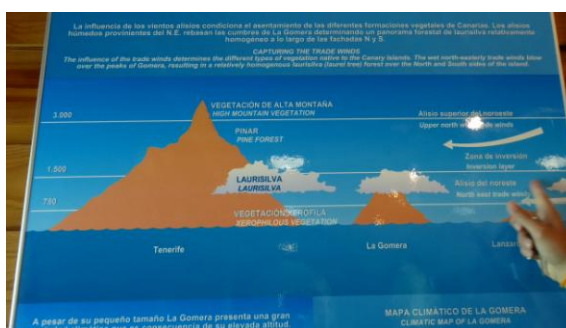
La influencia de los vientos alisios condiciona el asentamiento de las diferentes formaciones vegetales de Canarias. Los alisios húmedos provenientes del N.E. rebasan las cumbres de La Gomera determinando un panorama forestal de laurisilva relativamente homogéneo a lo largo de las fachadas N y S.

CAPTURING THE TRADE WINDS

The influence of the trade winds determines the different types of vegetation native to the Canary Islands. The wet north-easterly trade winds blow over the peaks of Gomera, resulting in a relatively homogenous laurisilva (laurel tree) forest over the North and South sides of the island.

3.000

VEGETACIÓN DE ALTA MONTAÑA
HIGH MOUNTAIN VEGETATION

Alisio superior del noroeste
Upper north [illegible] winds

PINAR
PINE FOREST

1.500

Zona de inversión
Inversion layer

LAURISILVA
LAURISILVA

Alisio del noreste
North east trade win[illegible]

750

VEGETACIÓN XEROFILA
XEROPHILOUS VEGETATION

Tenerife

La Gomera

Lanz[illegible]

A pesar de su pequeño tamaño La Gomera presenta una gran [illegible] como consecuencia de su elevada altitud.

MAPA CLIMÁTICO DE LA GOMERA
CLIMATIC MAP OF LA GOMERA